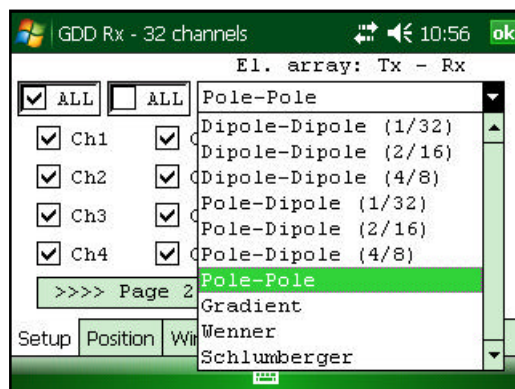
GDD Rx - 32 channels 10:56 ok

El. array: Tx - Rx

ALL ALL Pole-Pole

Ch1
Ch2
Ch3
Ch4

>>>> Page 2

Dipole-Dipole (1/32)
Dipole-Dipole (2/16)
Dipole-Dipole (4/8)
Pole-Dipole (1/32)
Pole-Dipole (2/16)
Pole-Dipole (4/8)
Pole-Pole
Gradient
Wenner
Schlumberger

Setup Position Wi